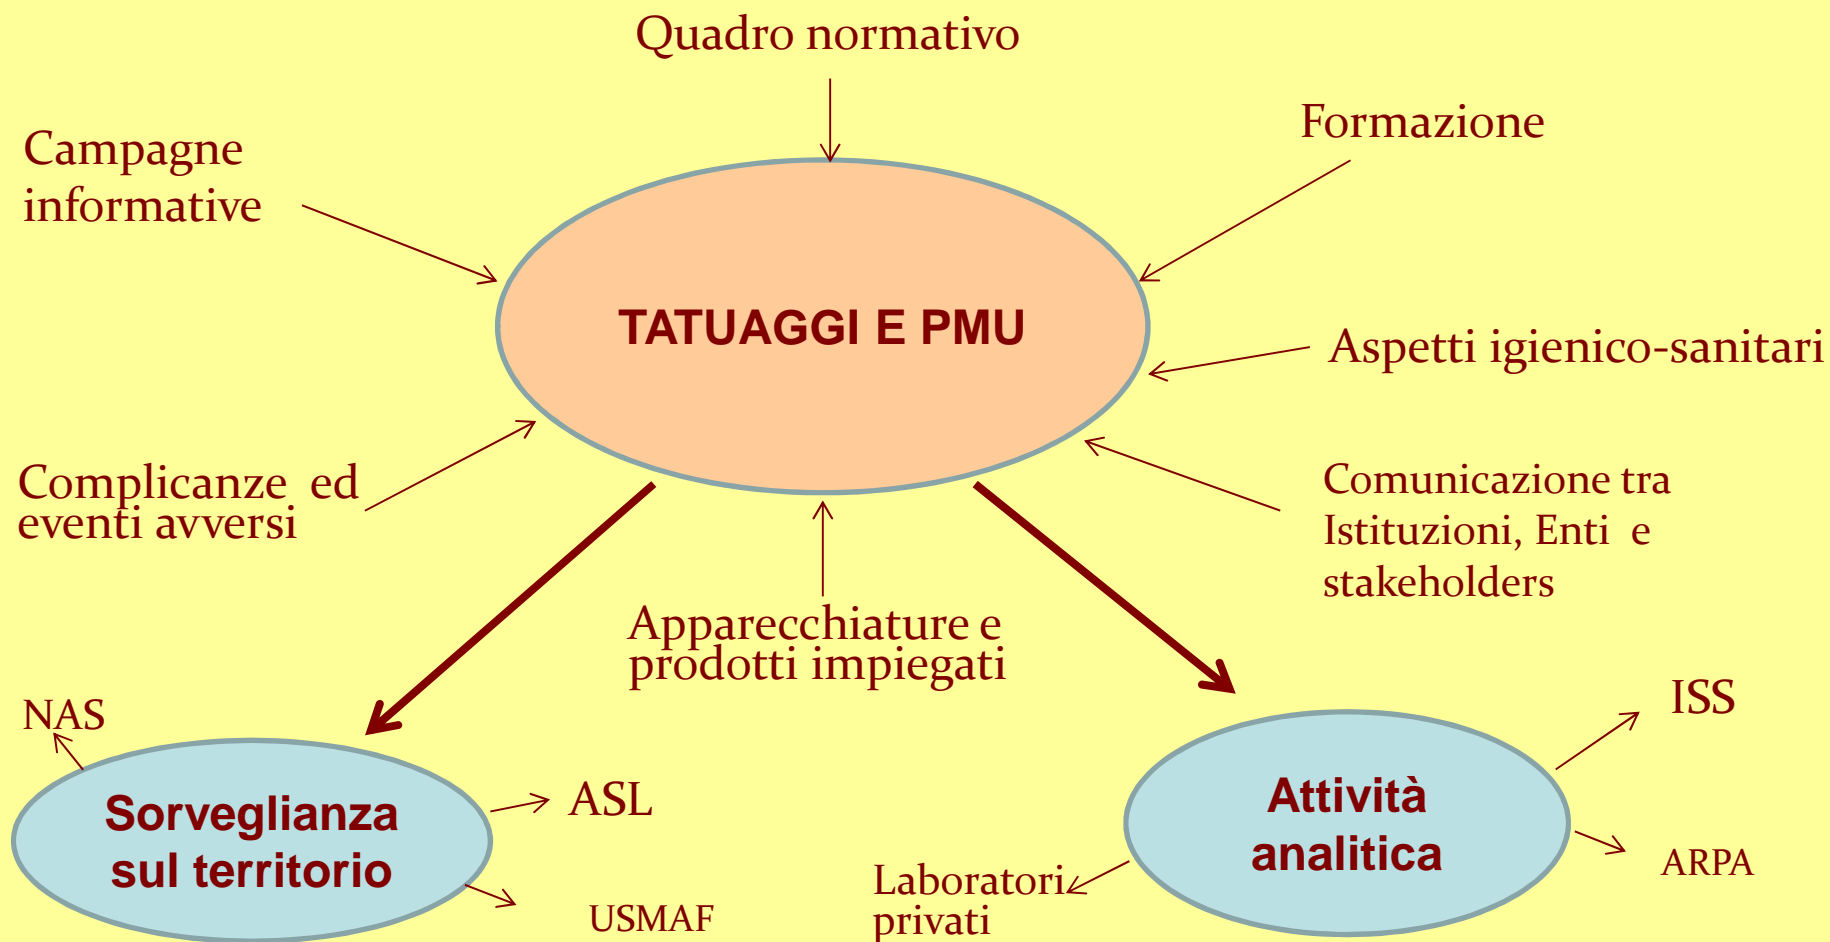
Quadro normativo

Campagne informative

Formazione

TATUAGGI E PMU

Aspetti igienico-sanitari

Complicanze ed eventi avversi

Comunicazione tra Istituzioni, Enti e stakeholders

Apparecchiature e prodotti impiegati

NAS

Sorveglianza sul territorio

ASL

USMAF

ISS

Attività analitica

Laboratori privati

ARPA